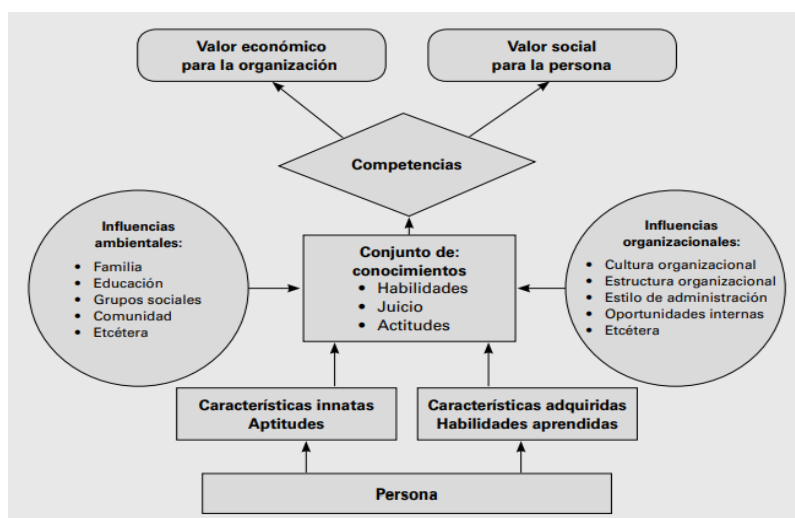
Valor económico para la organización

Valor social para la persona

Competencias

Influencias ambientales:
- Familia
- Educación
- Grupos sociales
- Comunidad
- Etcétera

Conjunto de: conocimientos
- Habilidades
- Juicio
- Actitudes

Influencias organizacionales:
- Cultura organizacional
- Estructura organizacional
- Estilo de administración
- Oportunidades internas
- Etcétera

Características innatas
Aptitudes

Características adquiridas
Habilidades aprendidas

Persona